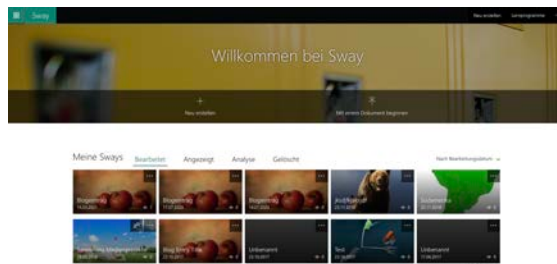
Sway

Neu erstellen Lernprogramme

Willkommen bei Sway

Neu erstellen

Mit einem Dokument beginnen

Meine Sways Bearbeitet Angezeigt Analyse Gelöscht

Nach Bearbeitungsdatum

Blogeintrag

Blogeintrag

Blogeintrag

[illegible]

Südamerika

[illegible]

Blog Entry Title

Unbenannt

Test

Unbenannt